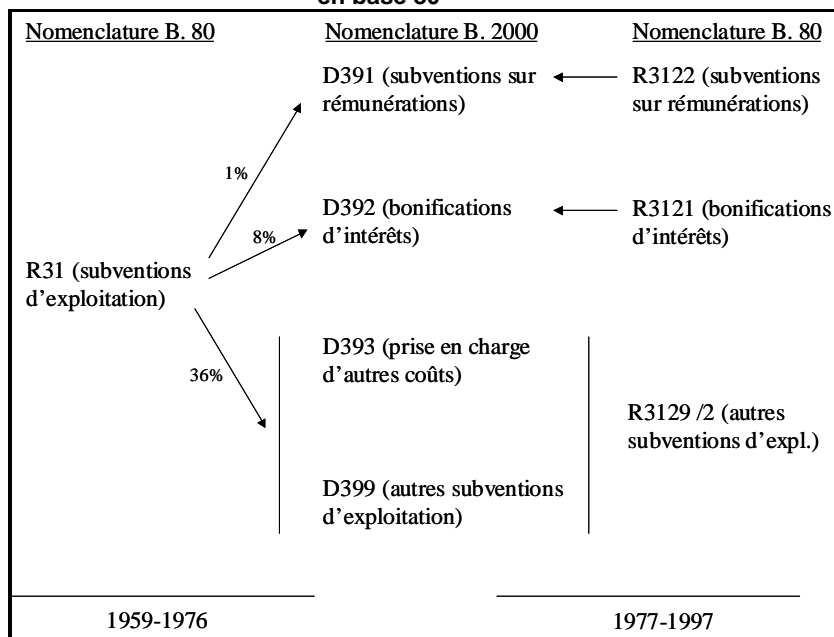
en base 80

Nomenclature B. 80

Nomenclature B. 2000

Nomenclature B. 80

D391 (subventions sur rémunérations)

R3122 (subventions sur rémunérations)

1%

D392 (bonifications d'intérêts)

R3121 (bonifications d'intérêts)

8%

R31 (subventions d'exploitation)

36%

D393 (prise en charge d'autres coûts)

R3129 /2 (autres subventions d'expl.)

D399 (autres subventions d'exploitation)

1959-1976

1977-1997